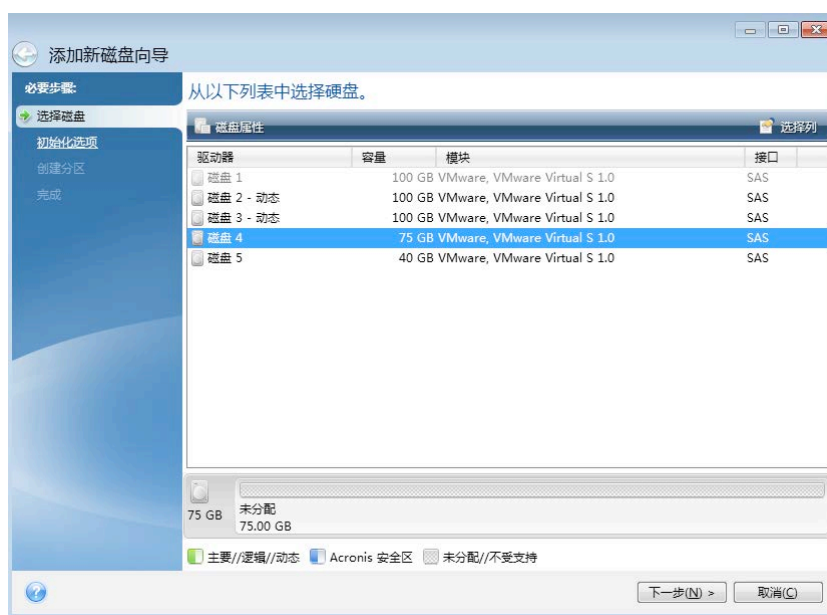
添加新磁盘向导

必要步骤:
选择磁盘
初始化选项
创建分区
完成

从以下列表中选择硬盘。

磁盘属性
选择列

| 驱动器 | 容量 | 模块 | 接口 |
|---|---|---|---|
| 磁盘 1 | 100 GB | VMware, VMware Virtual S 1.0 | SAS |
| 磁盘 2 - 动态 | 100 GB | VMware, VMware Virtual S 1.0 | SAS |
| 磁盘 3 - 动态 | 100 GB | VMware, VMware Virtual S 1.0 | SAS |
| 磁盘 4 | 75 GB | VMware, VMware Virtual S 1.0 | SAS |
| 磁盘 5 | 40 GB | VMware, VMware Virtual S 1.0 | SAS |

75 GB
未分配
75.00 GB

主要//逻辑//动态 Acronis 安全区 未分配//不受支持

下一步(N) >
取消(C)